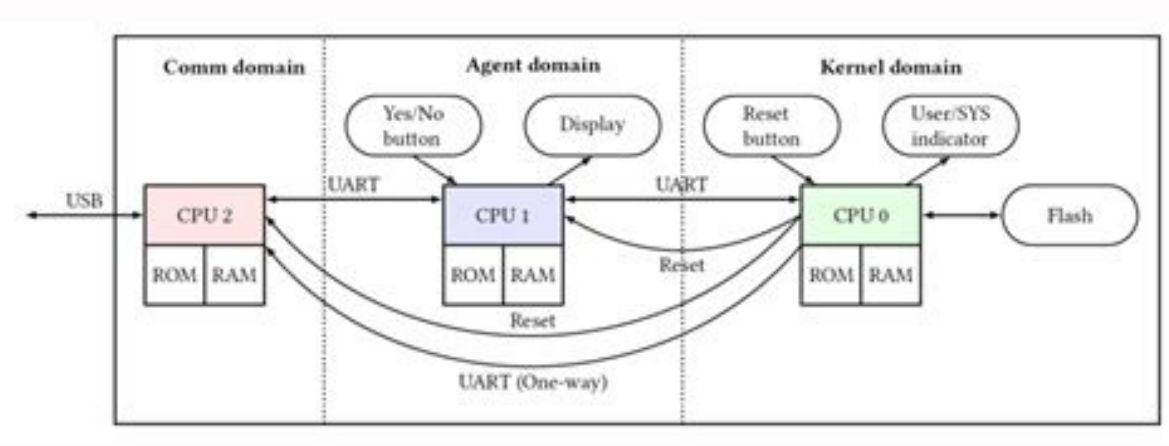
Comm domain

Agent domain

Kernel domain

Yes/No button

Display

Reset button

User/SYS indicator

USB

CPU 2

UART

CPU 1

UART

CPU 0

Flash

ROM

RAM

ROM

RAM

Reset

ROM

RAM

Reset

UART (One-way)